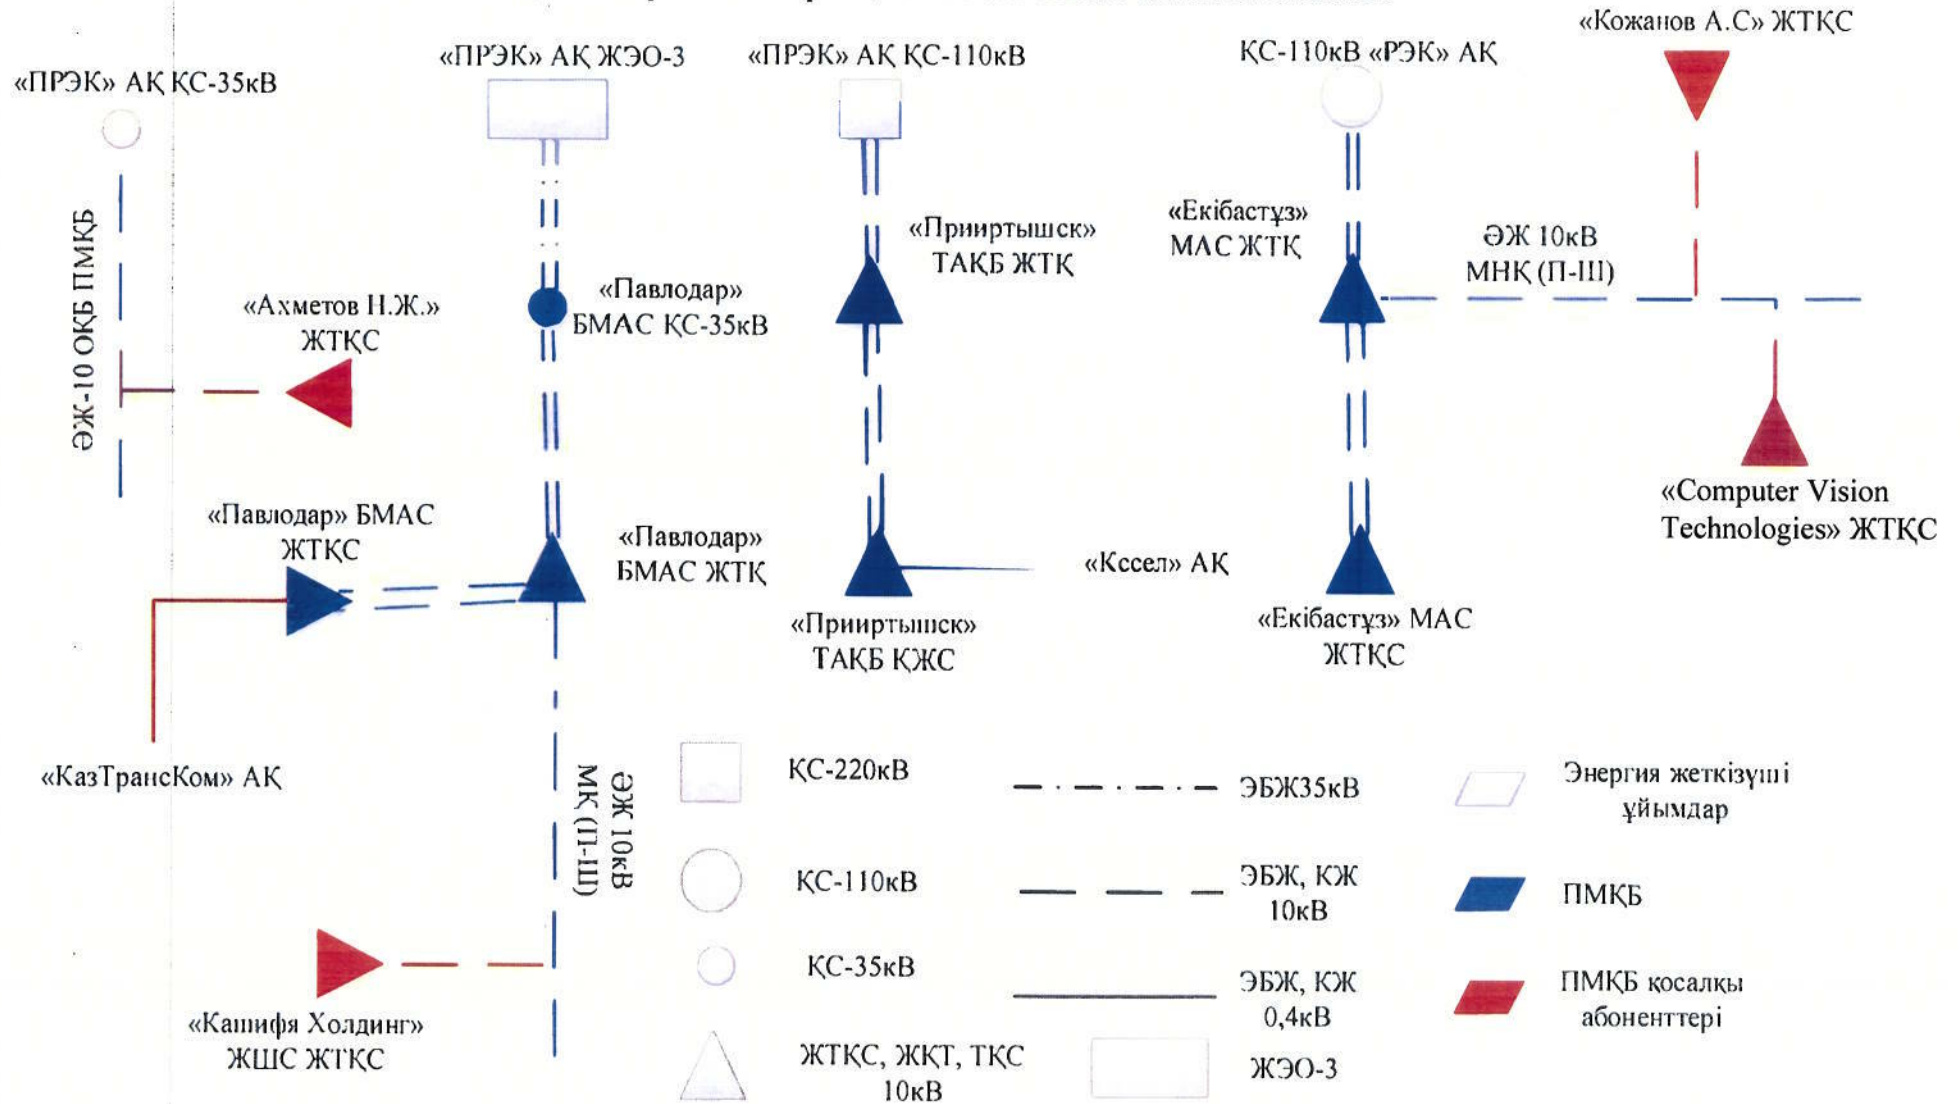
«Кожанов А.С» ЖТҚС

«ПРЭК» АҚ ЖЭО-3

«ПРЭК» АҚ ҚС-110кВ

ҚС-110кВ «РЭК» АҚ

«ПРЭК» АҚ ҚС-35кВ

ӘЖ-10 ОҚБ ПМҚБ

«Прииртышск» ТАҚБ ЖТҚ

«Екібастұз» МАС ЖТҚ

ӘЖ 10кВ МНҚ (П-Ш)

«Павлодар» БМАС ҚС-35кВ

«Ахметов Н.Ж.» ЖТҚС

«Computer Vision Technologies» ЖТҚС

«Павлодар» БМАС ЖТҚС

«Павлодар» БМАС ЖТҚ

«Ксcел» АҚ

«Прииртышск» ТАҚБ ҚЖС

«Екібастұз» МАС ЖТҚС

«КазТрансКом» АҚ

ӘЖ 10кВ МҚ (П-Ш)

ҚС-220кВ

ЭБЖ35кВ

Энергия жеткізуші ұйымдар

ҚС-110кВ

ЭБЖ, КЖ 10кВ

ПМҚБ

ҚС-35кВ

ЭБЖ, КЖ 0,4кВ

ПМҚБ қосалқы абоненттері

«Кашифя Холдинг» ЖШС ЖТҚС

ЖТҚС, ЖҚТ, ТҚС 10кВ

ЖЭО-3